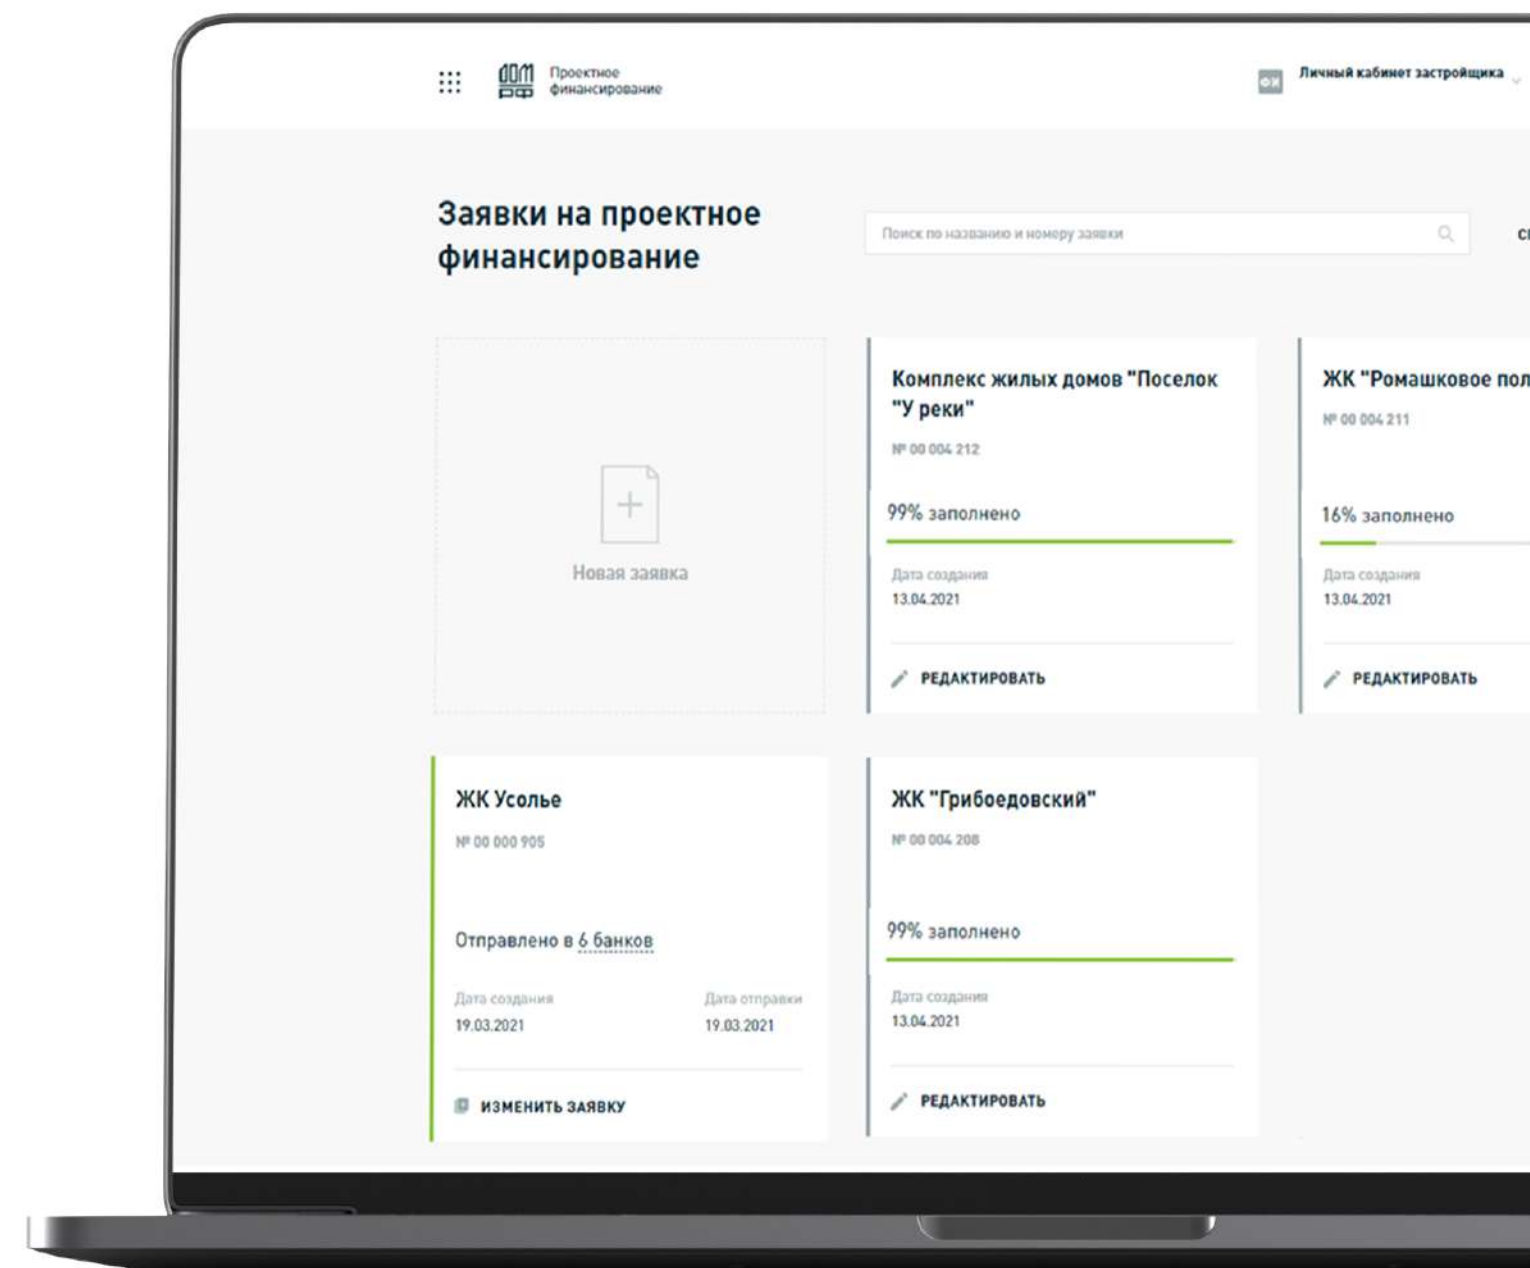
ДОМ РФ Проектное финансирование

ФИ Личный кабинет застройщика

Заявки на проектное финансирование

Поиск по названию и номеру заявки

С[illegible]

Новая заявка

Комплекс жилых домов "Поселок "У реки"

№ 00 004 212

99% заполнено

Дата создания
13.04.2021

РЕДАКТИРОВАТЬ

ЖК "Ромашковое пол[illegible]

№ 00 004 211

16% заполнено

Дата создания
13.04.2021

РЕДАКТИРОВАТЬ

ЖК Усолье

№ 00 000 905

Отправлено в 6 банков

Дата создания
19.03.2021

Дата отправки
19.03.2021

ИЗМЕНИТЬ ЗАЯВКУ

ЖК "Грибоедовский"

№ 00 004 208

99% заполнено

Дата создания
13.04.2021

РЕДАКТИРОВАТЬ